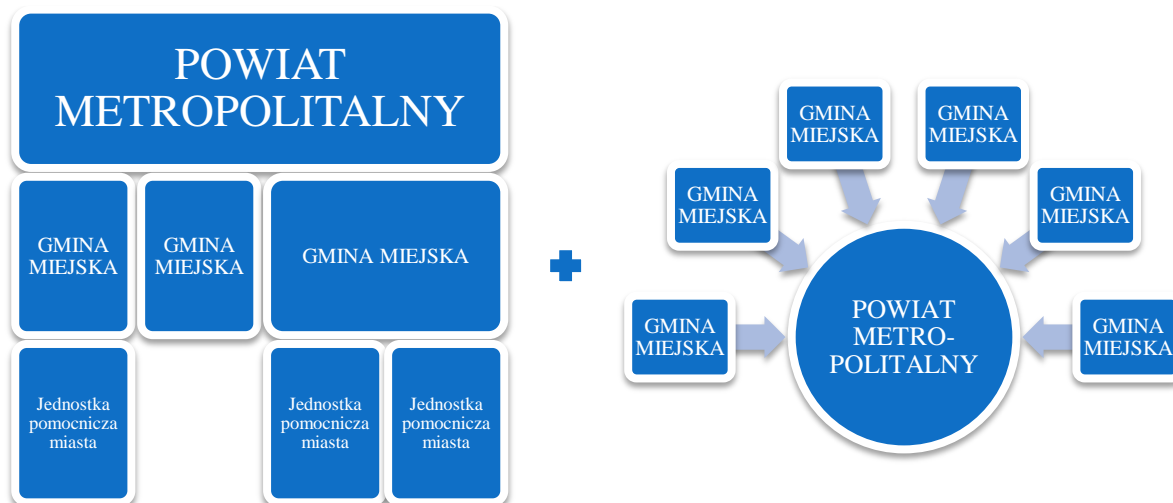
POWIAT METROPOLITALNY

GMINA MIEJSKA

GMINA MIEJSKA

GMINA MIEJSKA

Jednostka pomocnicza miasta

Jednostka pomocnicza miasta

Jednostka pomocnicza miasta

GMINA MIEJSKA

GMINA MIEJSKA

GMINA MIEJSKA

GMINA MIEJSKA

GMINA MIEJSKA

GMINA MIEJSKA

POWIAT METRO-POLITALNY